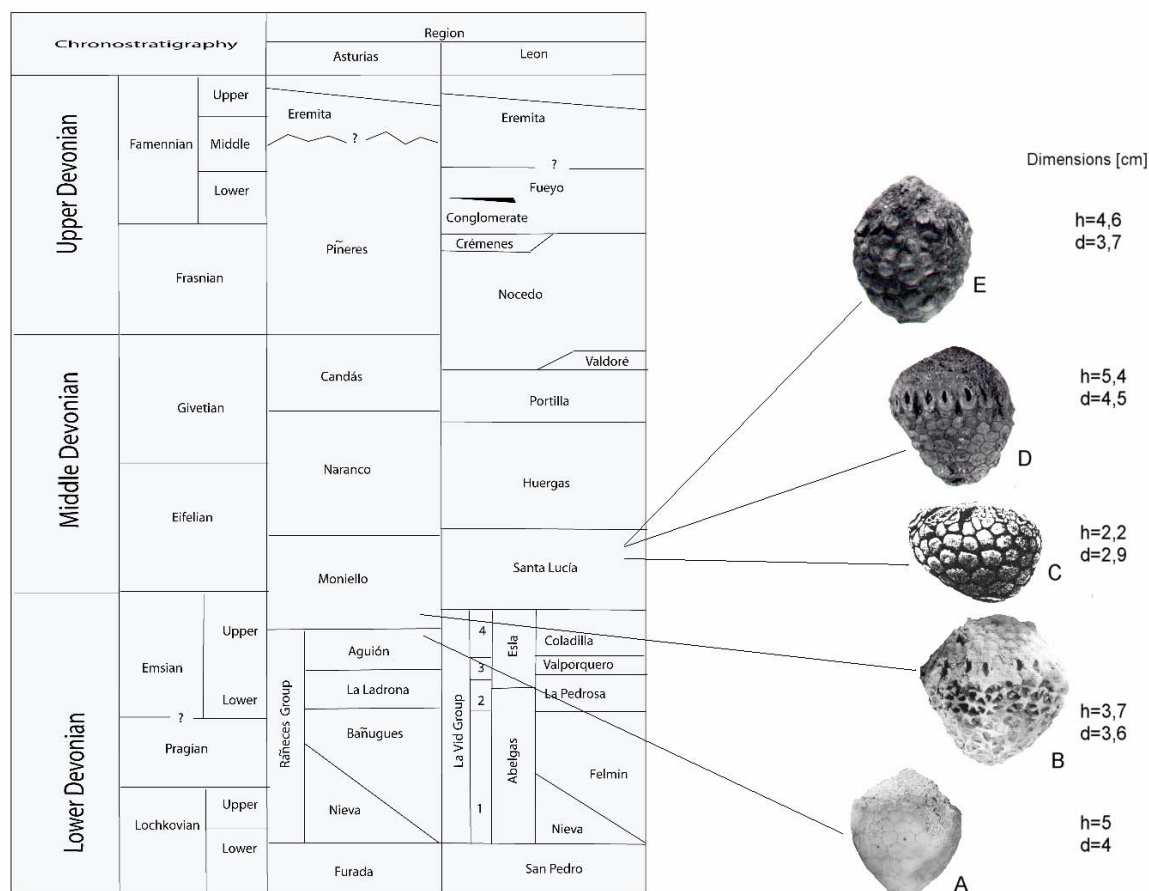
Chronostratigraphy

Region

Asturias

Leon

Upper Devonian

Famennian

Upper

Middle

Lower

Eremita

?

Eremita

?

Fueyo

Conglomerate

Crémenes

Frasnian

Piñeres

Nocedo

Middle Devonian

Givetian

Candás

Valdoré

Portilla

Eifelian

Naranco

Huergas

Moniello

Santa Lucía

Lower Devonian

Emsian

Upper

Lower

?

Pragian

Lochkovian

Upper

Lower

Rañeces Group

Aguión

La Ladrona

Bañugues

Nieva

Furada

La Vid Group

4

3

2

1

Esla

Abelgas

Coladilla

Valporquero

La Pedrosa

Felmin

Nieva

San Pedro

Dimensions [cm]

E

h=4,6
d=3,7

D

h=5,4
d=4,5

C

h=2,2
d=2,9

B

h=3,7
d=3,6

A

h=5
d=4